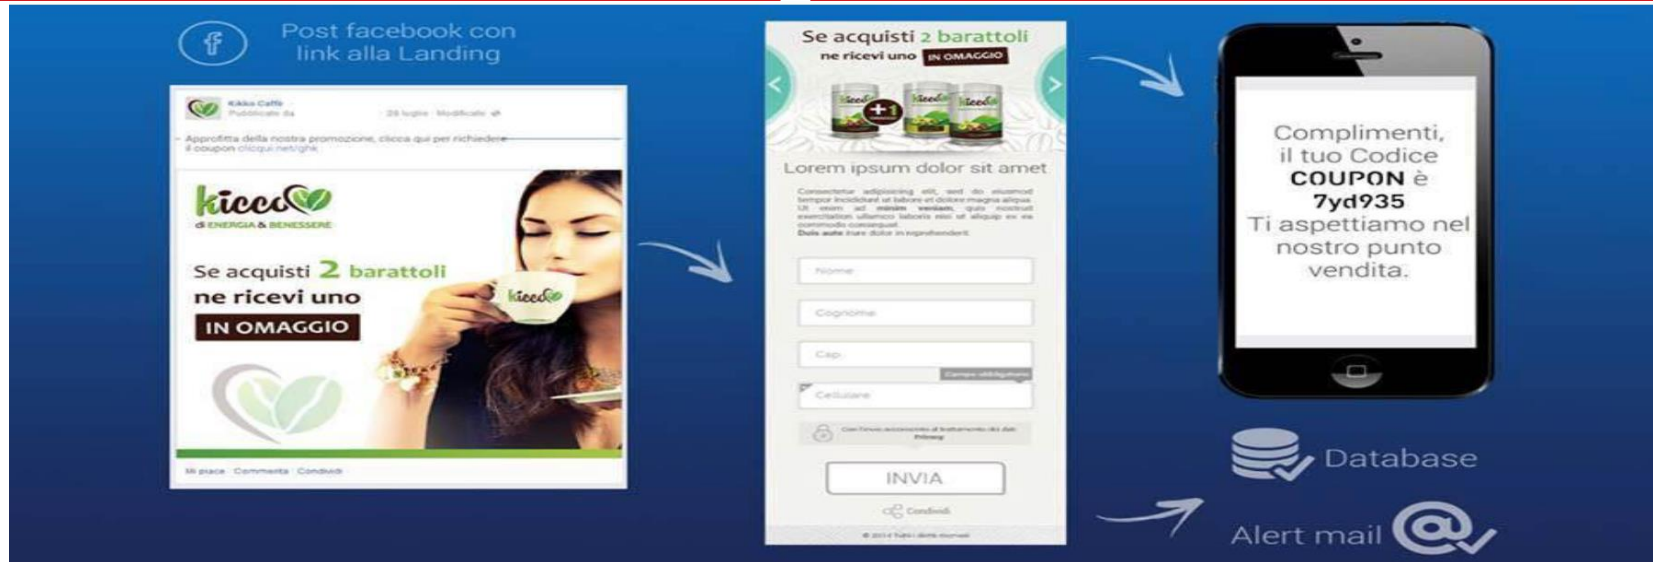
Post facebook con link alla Landing

Kikko Caffè
Pubblicato da · 28 luglio · Modificato

Approfitta della nostra promozione, clicca qui per richiedere il coupon clicqui.net/ghk

kicco
di ENERGIA & BENESSERE

Se acquisti 2 barattoli ne ricevi uno IN OMAGGIO

kicco

Mi piace · Commenta · Condividi

Se acquisti 2 barattoli ne ricevi uno IN OMAGGIO

+1

Lorem ipsum dolor sit amet

Consectetur adipisicing elit, sed do eiusmod tempor incididunt ut labore et dolore magna aliqua. Ut enim ad minim veniam, quis nostrud exercitation ullamco laboris nisi ut aliquip ex ea commodo consequat. Duis aute irure dolor in reprehenderit.

Nome

Cognome

Cap

Campo obbligatorio

Cellulare

Confermo consenso al trattamento dei dati Privacy

INVIA

Condividi

© 2014 Tutti i diritti riservati

Complimenti, il tuo Codice COUPON è 7yd935 Ti aspettiamo nel nostro punto vendita.

Database

Alert mail